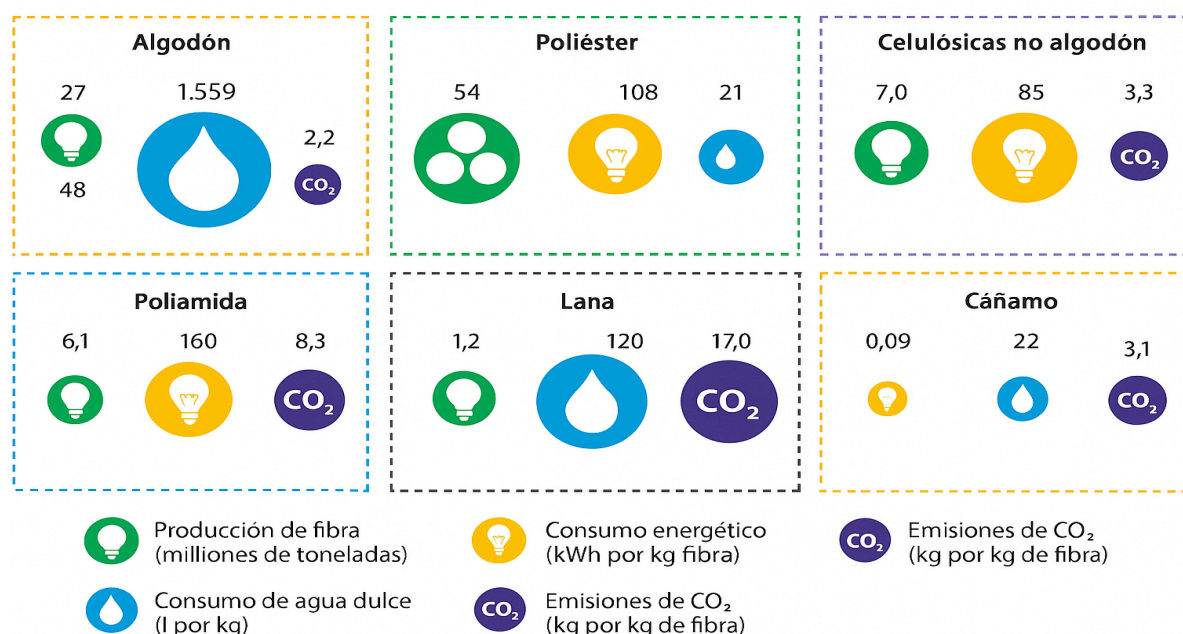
Algodón

27

1.559

2,2

48

$CO_2$

Poliéster

54

108

21

Celulósicas no algodón

7,0

85

3,3

$CO_2$

Poliamida

6,1

160

8,3

$CO_2$

Lana

1,2

120

17,0

$CO_2$

Cáñamo

0,09

22

3,1

$CO_2$

Producción de fibra (milliones de toneladas)

Consumo energético (kWh por kg fibra)

$CO_2$ Emisiones de $CO_2$ (kg por kg de fibra)

Consumo de agua dulce (l por kg)

$CO_2$ Emisiones de $CO_2$ (kg por kg de fibra)